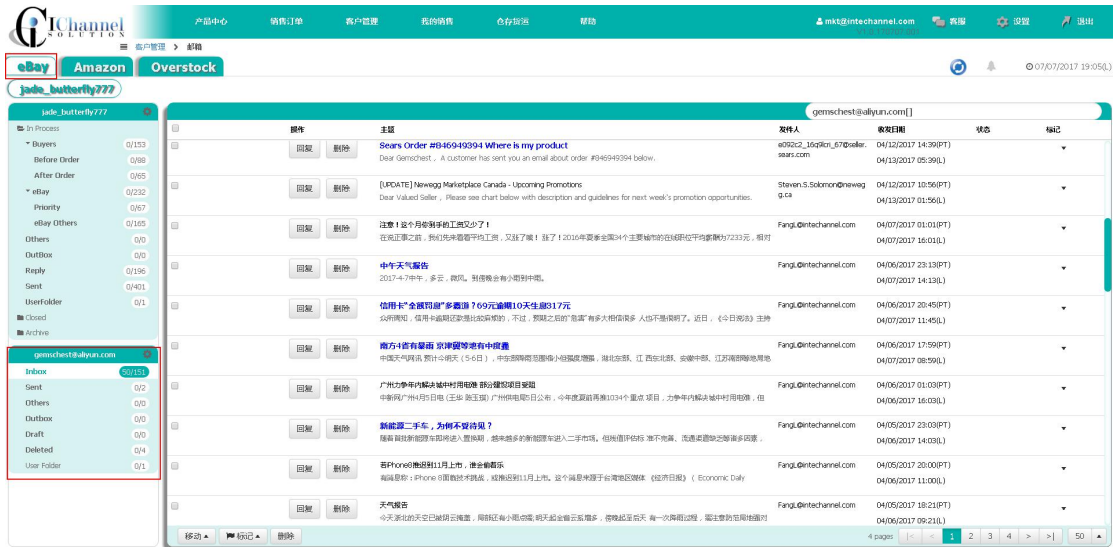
IChannel SOLUTION

产品中心 销售订单 客户管理 我的销售 仓存管理 帮助 mkt@intechannel.com 客服 设置 退出

客户管理 > 邮箱

eBay Amazon Overstock

07/07/2017 19:05(L)

jade_butterfly777

jade_butterfly777
In Process
Buyers 0/153
Before Order 0/88
After Order 0/65
eBay 0/232
Priority 0/67
eBay Others 0/165
Others 0/0
OutBox 0/0
Reply 0/196
Sent 0/401
UserFolder 0/1
Closed
Archive

gemschest@aliyun.com
Inbox 50/151
Sent 0/2
Others 0/0
Outbox 0/0
Draft 0/0
Deleted 0/4
User Folder 0/1

gemschest@aliyun.com[]

| | 操作 | 主题 | 发件人 | 收发日期 | 状态 | 标记 |
|---|---|---|---|---|---|---|
| | 回复 删除 | Sears Order #846949394 Where is my product<br>Dear Gemschest , A customer has sent you an email about order #846949394 below. | e092c2_16q9kn_67@seller.sears.com | 04/12/2017 14:39(PT)<br>04/13/2017 05:39(L) | | |
| | 回复 删除 | [UPDATE] Newegg Marketplace Canada - Upcoming Promotions<br>Dear Valued Seller , Please see chart below with description and guidelines for next week's promotion opportunities. | Steven.S.Solomon@newegg.ca | 04/12/2017 10:56(PT)<br>04/13/2017 01:56(L) | | |
| | 回复 删除 | 注意！这个月你到手的工资又少了！<br>在实正事之前，我们先来看看平均工资，又涨了哦！涨了！2016年夏季全国34个主要城市的在招职位平均薪酬为7233元，相对 | FangL@intechannel.com | 04/07/2017 01:01(PT)<br>04/07/2017 16:01(L) | | |
| | 回复 删除 | 中午天气报告<br>2017-4-7中午，多云，微风。到傍晚会有小雨到中雨。 | FangL@intechannel.com | 04/06/2017 23:13(PT)<br>04/07/2017 14:13(L) | | |
| | 回复 删除 | 信用卡"全额罚息"多蠢游？69元逾期10天生息317元<br>公所周知，信用卡逾期还款是比较麻烦的，不过，罚期之后的"息涌"有多大相信很多 人也不是很明了。近日，《今日说法》主持 | FangL@intechannel.com | 04/06/2017 20:45(PT)<br>04/07/2017 11:45(L) | | |
| | 回复 删除 | 南方4省有暴雨 京津冀等地有中度霾<br>中国天气网讯 预计今明天（5-6日），中东部降雨范围继小但强度增强，湖北东部、江 西东北部、安徽中部、江苏南部等地局地 | FangL@intechannel.com | 04/06/2017 17:59(PT)<br>04/07/2017 08:59(L) | | |
| | 回复 删除 | 广州力争年内解决城中村用电难 部分键项项目受阻<br>中新网广州4月5日电（王坛 陈玉瑞）广州供电局5日公布，今年度夏前再推1034个重点 项目，力争年内解决城中村用电难，但 | FangL@intechannel.com | 04/06/2017 01:03(PT)<br>04/06/2017 16:03(L) | | |
| | 回复 删除 | 新能源二手车，为何不受待见？<br>随着首批新能源车即将进入置换期，越来越多的新能源车进入二手市场。但残值评估标 准不完善、流通渠道欠缺诸多因素， | FangL@intechannel.com | 04/05/2017 23:03(PT)<br>04/06/2017 14:03(L) | | |
| | 回复 删除 | 苹iPhone8推迟到11月上市，准备剁着手<br>有消息称：iPhone 8面教技术挑战，或推迟到11月上市。这个消息来源于台湾地区媒体 《经济日报》（ Economic Daily | FangL@intechannel.com | 04/05/2017 20:00(PT)<br>04/06/2017 11:00(L) | | |
| | 回复 删除 | 天气报告<br>今天浙北的天空已被阴云掩盖，局部还有小雨点噻，明天起全省云系增多，傍晚起至后天 有一次降雨过程，需注意防范局地强对 | FangL@intechannel.com | 04/05/2017 18:21(PT)<br>04/06/2017 09:21(L) | | |

移动 标记 删除

4 pages | < < 1 2 3 4 > >| 50